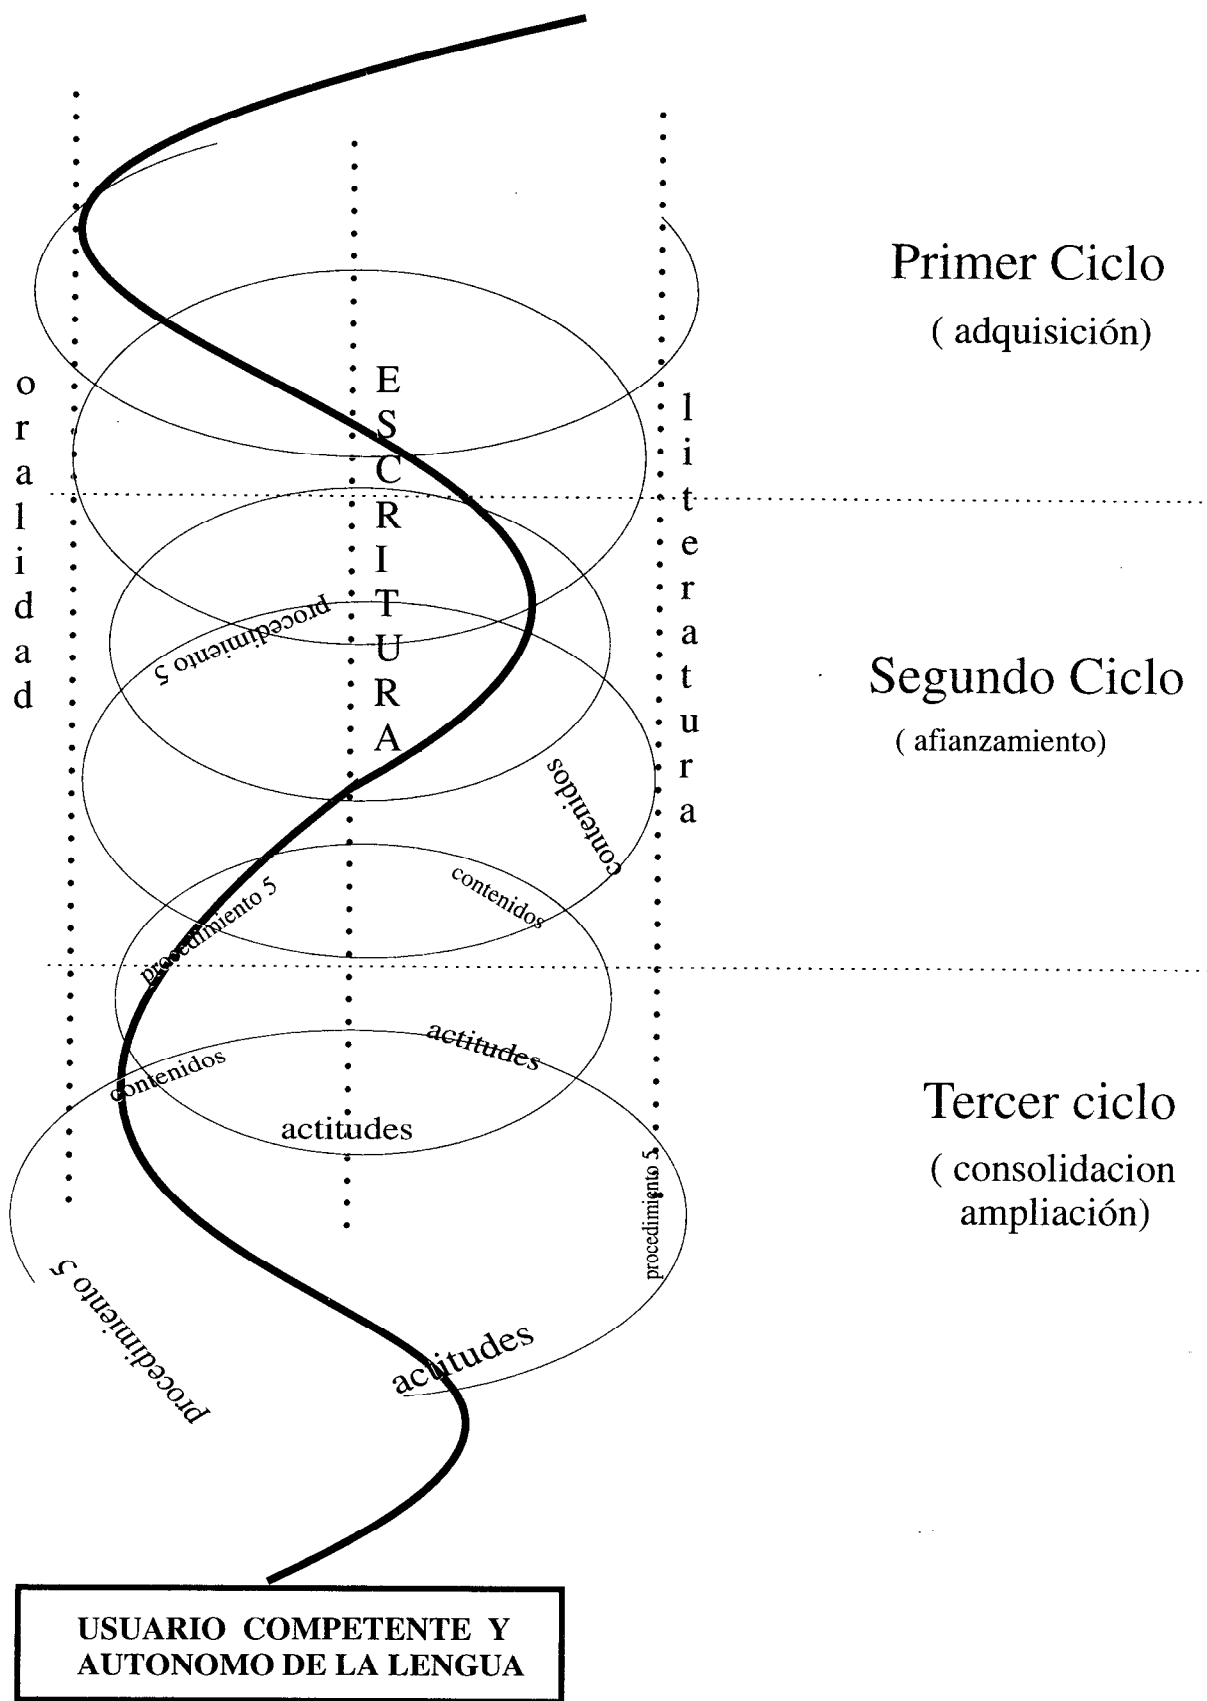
Primer Ciclo
( adquisición)

oralidad

ESCRITURA

literatura

procedimiento 5

Segundo Ciclo
( afianzamiento)

contenidos

contenidos

procedimiento 5

actitudes

contenidos

actitudes

Tercer ciclo
( consolidacion ampliación)

procedimiento 5

procedimiento 5

actitudes

USUARIO COMPETENTE Y AUTONOMO DE LA LENGUA